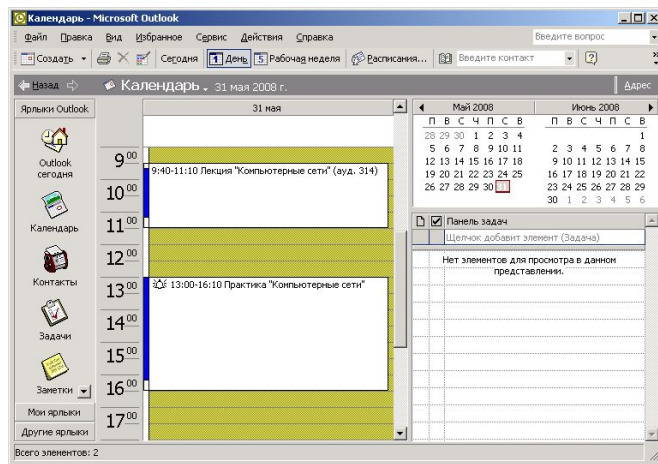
Календарь - Microsoft Outlook

Файл Правка Вид Избранное Сервис Действия Справка

Введите вопрос

Создать Сегодня 1 День 5 Рабочая неделя Расписания... Введите контакт

Назад Календарь 31 мая 2008 г.

Адрес

Ярлыки Outlook

Outlook сегодня

Календарь

Контакты

Задачи

Заметки

Мои ярлыки

Другие ярлыки

31 мая

$9^{00}$
$10^{00}$
$11^{00}$
$12^{00}$
$13^{00}$
$14^{00}$
$15^{00}$
$16^{00}$
$17^{00}$

9:40-11:10 Лекция "Компьютерные сети" (ауд. 314)

13:00-16:10 Практика "Компьютерные сети"

Май 2008

| П | В | С | Ч | П | С | В |
|---|---|---|---|---|---|---|
| 28 | 29 | 30 | 1 | 2 | 3 | 4 |
| 5 | 6 | 7 | 8 | 9 | 10 | 11 |
| 12 | 13 | 14 | 15 | 16 | 17 | 18 |
| 19 | 20 | 21 | 22 | 23 | 24 | 25 |
| 26 | 27 | 28 | 29 | 30 | 31 | |

Июнь 2008

| П | В | С | Ч | П | С | В |
|---|---|---|---|---|---|---|
| | | | | | | 1 |
| 2 | 3 | 4 | 5 | 6 | 7 | 8 |
| 9 | 10 | 11 | 12 | 13 | 14 | 15 |
| 16 | 17 | 18 | 19 | 20 | 21 | 22 |
| 23 | 24 | 25 | 26 | 27 | 28 | 29 |
| 30 | 1 | 2 | 3 | 4 | 5 | 6 |

Панель задач

Щелчок добавит элемент (Задача)

Нет элементов для просмотра в данном представлении.

Всего элементов: 2